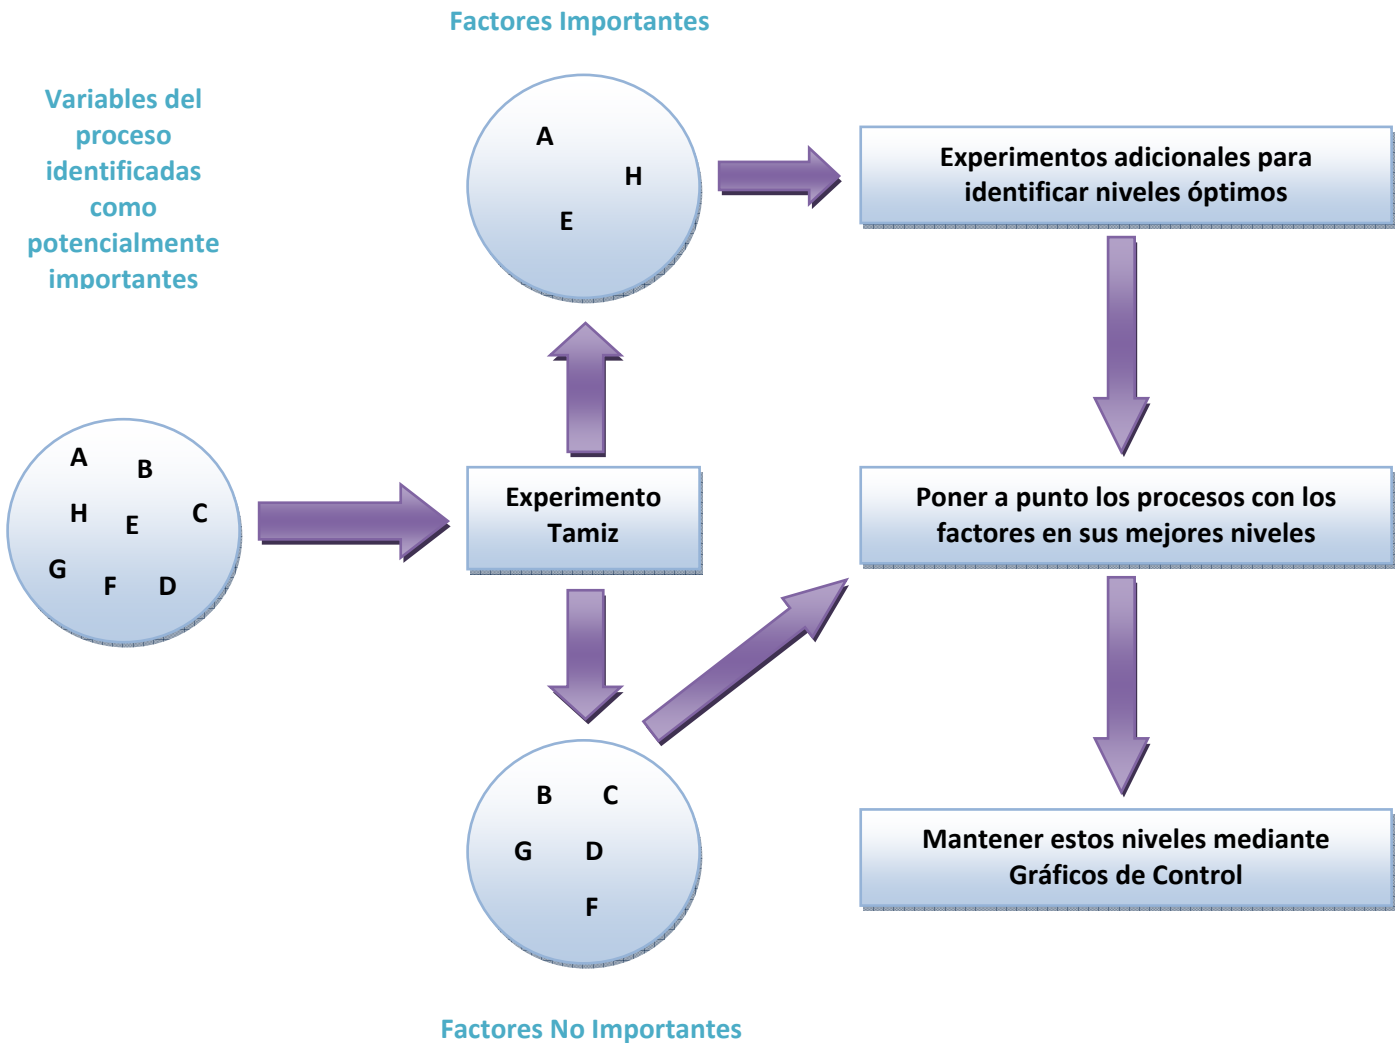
Factores Importantes

Variables del proceso identificadas como potencialmente importantes

A
H
E

Experimentos adicionales para identificar niveles óptimos

A
B
H
E
C
G
F
D

Experimento Tamiz

Poner a punto los procesos con los factores en sus mejores niveles

B
C
G
D
F

Mantener estos niveles mediante Gráficos de Control

Factores No Importantes